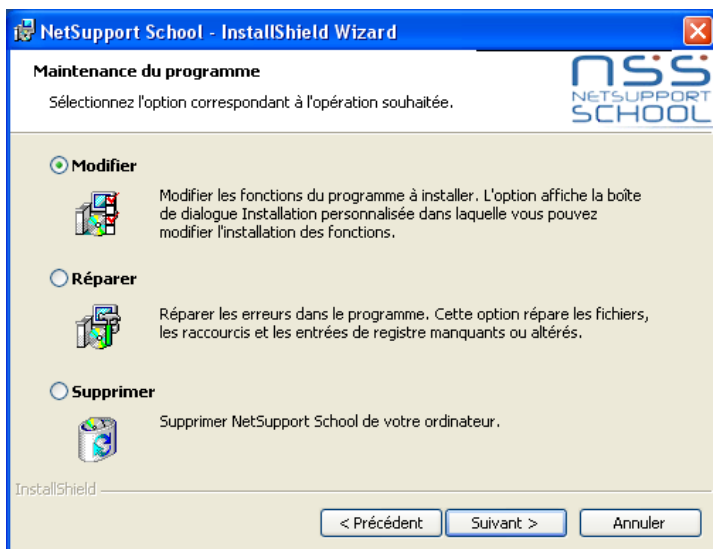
NetSupport School - InstallShield Wizard

Maintenance du programme

Sélectionnez l'option correspondant à l'opération souhaitée.

NSS
NETSUPPORT
SCHOOL

Modifier

Modifier les fonctions du programme à installer. L'option affiche la boîte de dialogue Installation personnalisée dans laquelle vous pouvez modifier l'installation des fonctions.

Réparer

Réparer les erreurs dans le programme. Cette option répare les fichiers, les raccourcis et les entrées de registre manquants ou altérés.

Supprimer

Supprimer NetSupport School de votre ordinateur.

InstallShield

< Précédent | Suivant > | Annuler